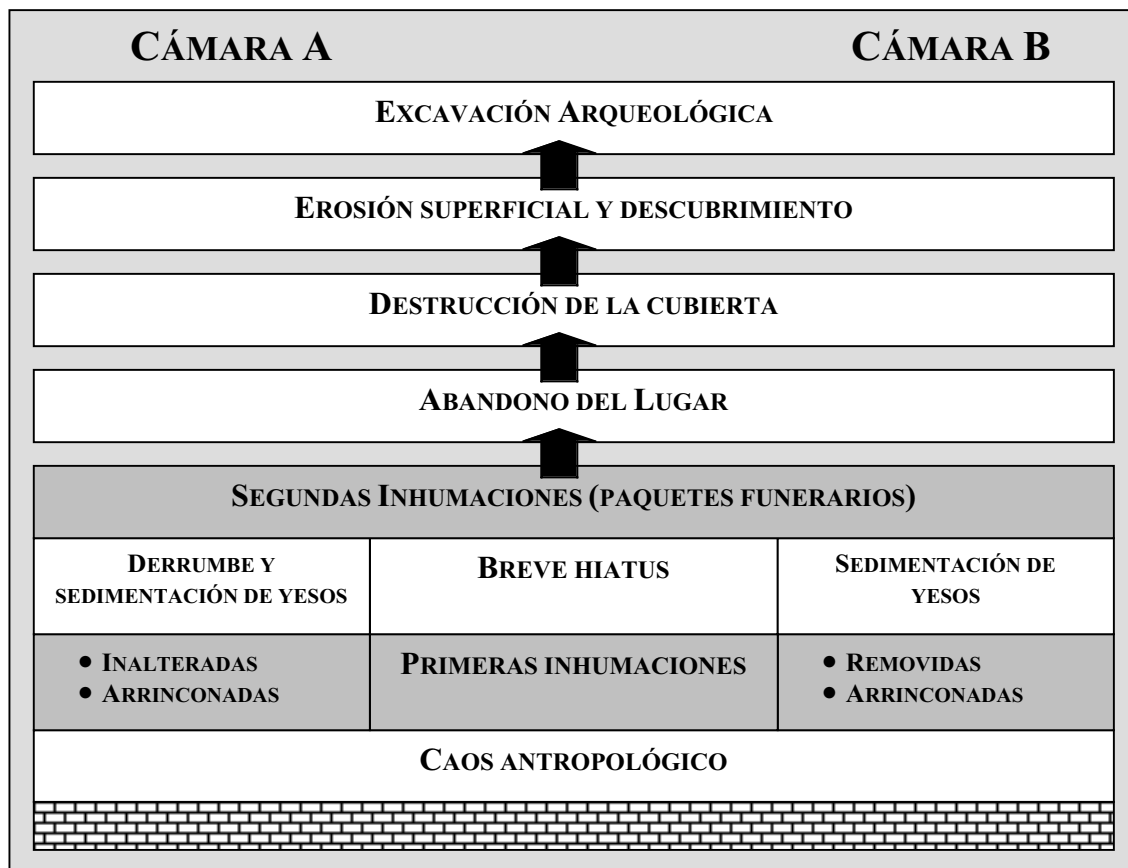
CÁMARA A

CÁMARA B

EXCAVACIÓN ARQUEOLÓGICA

EROSIÓN SUPERFICIAL Y DESCUBRIMIENTO

DESTRUCCIÓN DE LA CUBIERTA

ABANDONO DEL LUGAR

SEGUNDAS INHUMACIONES (PAQUETES FUNERARIOS)

| DERRUMBE Y SEDIMENTACIÓN DE YESOS | BREVE HIATUS | SEDIMENTACIÓN DE YESOS |
|---|---|---|
| • INALTERADAS • ARRINCONADAS | PRIMERAS INHUMACIONES | • REMOVIDAS • ARRINCONADAS |

CAOS ANTROPOLÓGICO